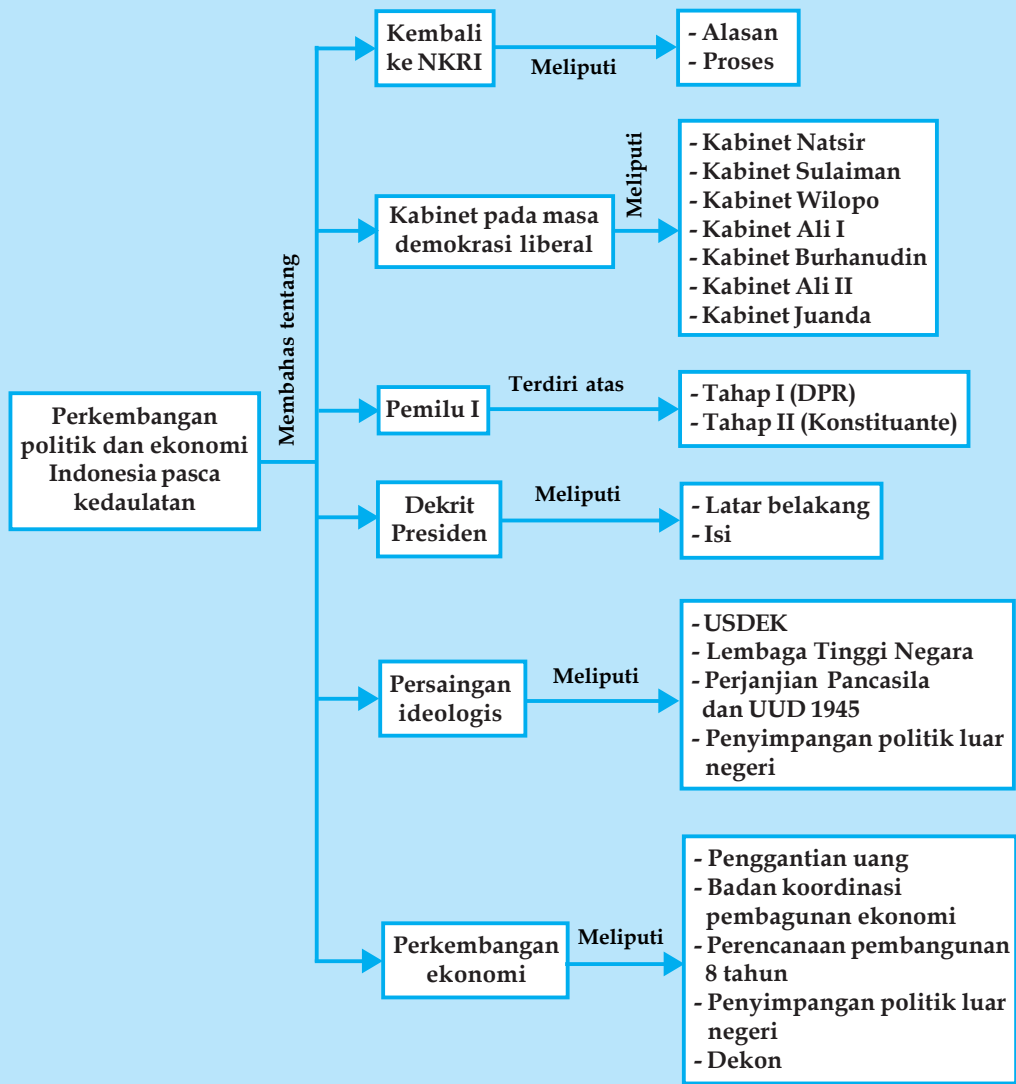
Perkembangan politik dan ekonomi Indonesia pasca kedaulatan

Membahas tentang

Kembali ke NKRI
Meliputi
- Alasan
- Proses

Kabinet pada masa demokrasi liberal
Meliputi
- Kabinet Natsir
- Kabinet Sulaiman
- Kabinet Wilopo
- Kabinet Ali I
- Kabinet Burhanudin
- Kabinet Ali II
- Kabinet Juanda

Pemilu I
Terdiri atas
- Tahap I (DPR)
- Tahap II (Konstituante)

Dekrit Presiden
Meliputi
- Latar belakang
- Isi

Persaingan ideologis
Meliputi
- USDEK
- Lembaga Tinggi Negara
- Perjanjian Pancasila dan UUD 1945
- Penyimpangan politik luar negeri

Perkembangan ekonomi
Meliputi
- Penggantian uang
- Badan koordinasi pembagunan ekonomi
- Perencanaan pembangunan 8 tahun
- Penyimpangan politik luar negeri
- Dekon